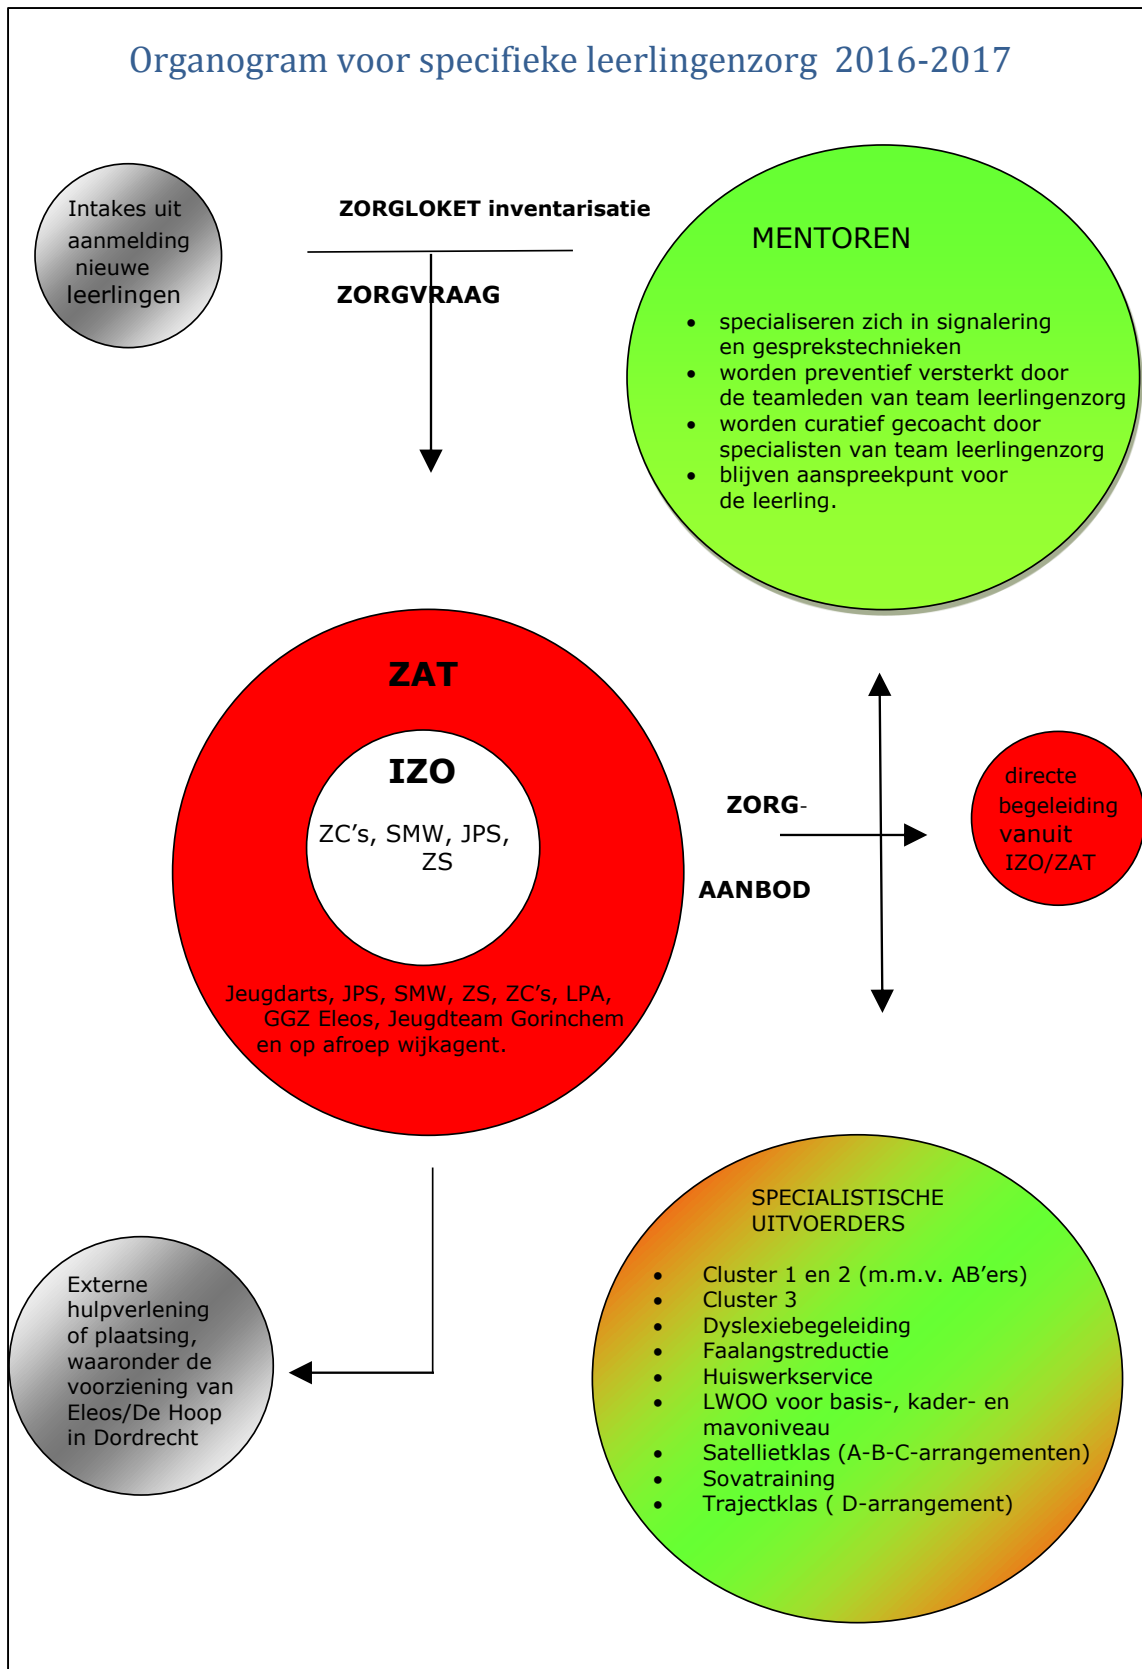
Organogram voor specifieke leerlingenzorg 2016-2017

Intakes uit aanmelding nieuwe leerlingen

ZORGLOKET inventarisatie

ZORGVRAAG

MENTOREN

- specialiseren zich in signalering en gesprekstechnieken
- worden preventief versterkt door de teamleden van team leerlingenzorg
- worden curatief gecoacht door specialisten van team leerlingenzorg
- blijven aanspreekpunt voor de leerling.

ZAT

IZO

ZC's, SMW, JPS, ZS

Jeugdarts, JPS, SMW, ZS, ZC's, LPA, GGZ Eleos, Jeugdteam Gorinchem en op afroep wijkagent.

ZORG-

AANBOD

directe begeleiding vanuit IZO/ZAT

Externe hulpverlening of plaatsing, waaronder de voorziening van Eleos/De Hoop in Dordrecht

SPECIALISTISCHE UITVOERDERS

- Cluster 1 en 2 (m.m.v. AB'ers)
- Cluster 3
- Dyslexiebegeleiding
- Faalangstreductie
- Huiswerkservice
- LWOO voor basis-, kader- en mavoniveau
- Satellietklas (A-B-C-arrangementen)
- Sovatraining
- Trajectklas ( D-arrangement)